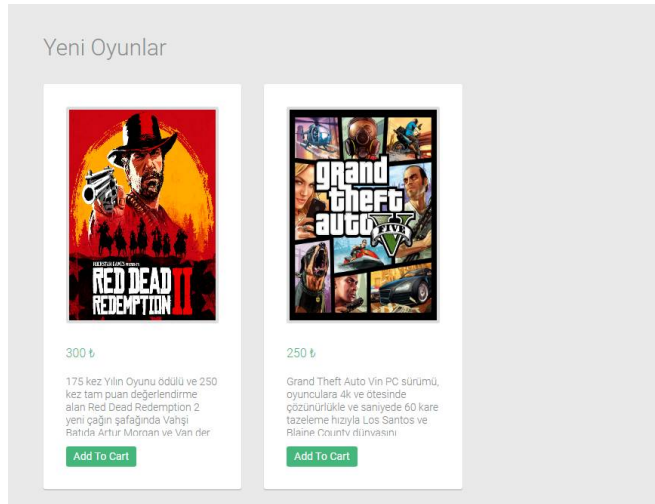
Yeni Oyunlar

ROCKSTAR GAMES PRESENTS
RED DEAD REDEMPTION II

300 ₺

175 kez Yılın Oyunu ödülü ve 250 kez tam puan değerlendirme alan Red Dead Redemption 2 yeni çağın şafağında Vahşi Batıda Artur Morgan ve Van der

Add To Cart

Grand Theft Auto V FIVE

250 ₺

Grand Theft Auto Vin PC sürümü, oyunculara 4k ve ötesinde çözünürlükle ve saniyede 60 kare tazeleme hızıyla Los Santos ve Blaine County dünyasını

Add To Cart